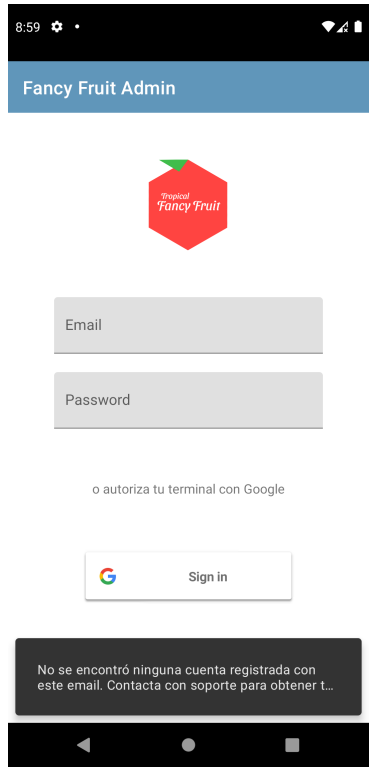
8:59

Fancy Fruit Admin

Tropical
Fancy Fruit

Email

Password

o autoriza tu terminal con Google

Sign in

No se encontró ninguna cuenta registrada con este email. Contacta con soporte para obtener t...